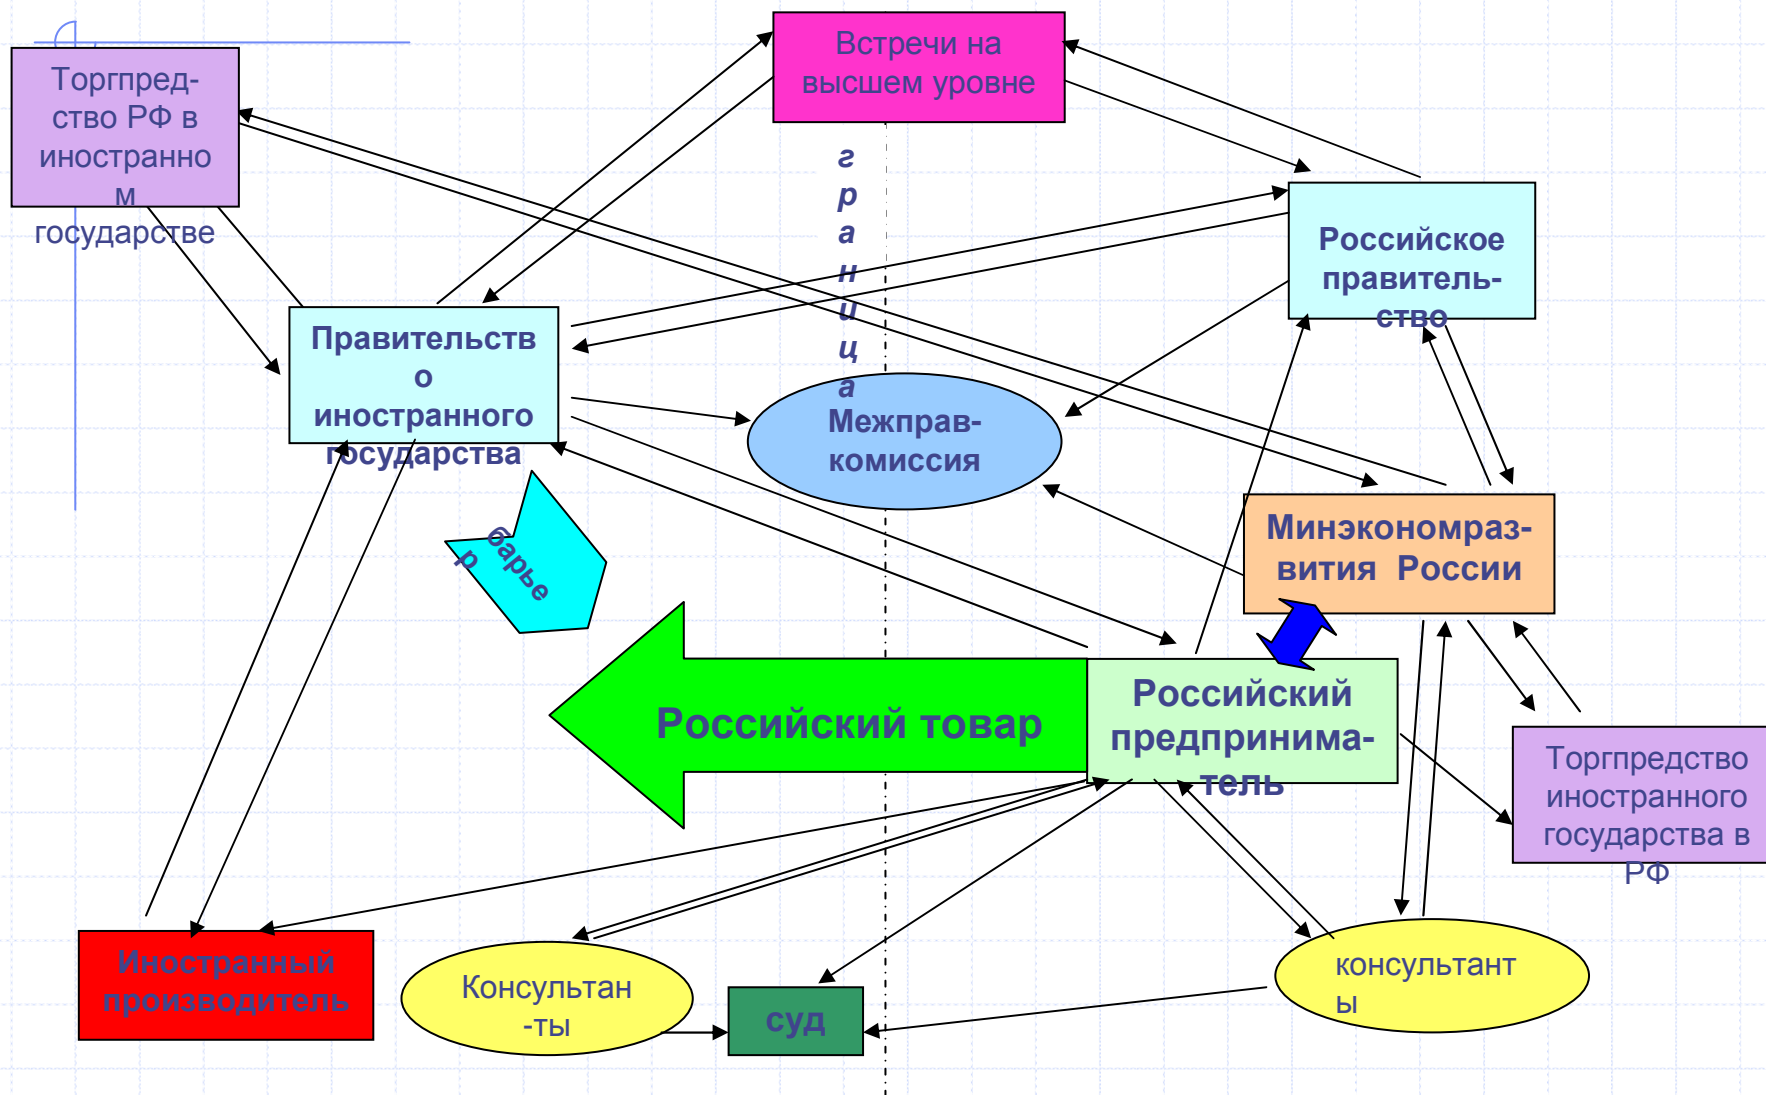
Торгпред-ство РФ в иностранном государстве

Встречи на высшем уровне

граница

Российское правитель-ство

Правительство иностранного государства

Межправ-комиссия

барьер

Минэкономраз-вития России

Российский товар

Российский предпринима-тель

Торгпредство иностранного государства в РФ

Иностранный производитель

Консультан-ты

суд

консультанты